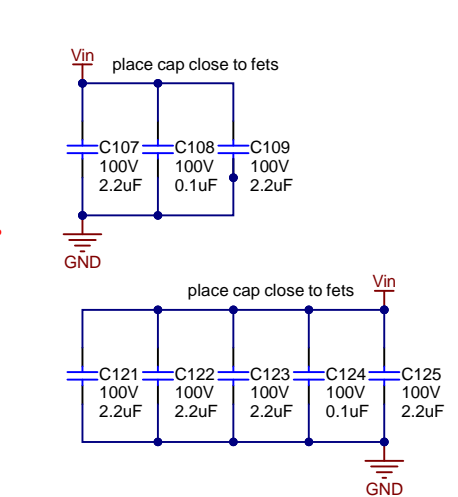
Vin
place cap close to fets

C107
100V
2.2uF

C108
100V
0.1uF

C109
100V
2.2uF

GND

place cap close to fets
Vin

C121
100V
2.2uF

C122
100V
2.2uF

C123
100V
2.2uF

C124
100V
0.1uF

C125
100V
2.2uF

GND